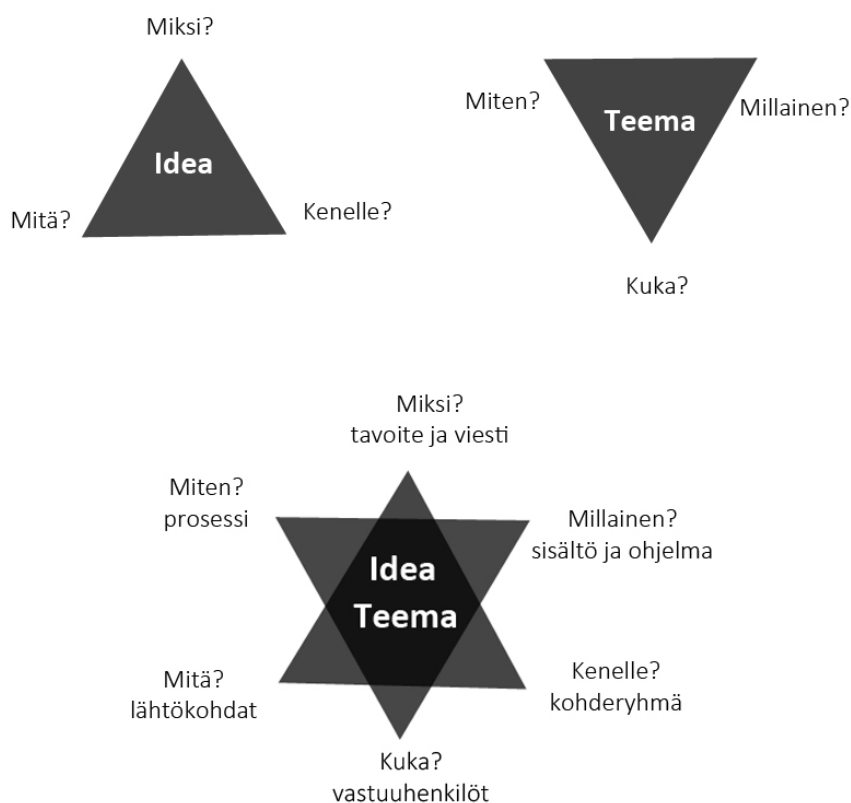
Miksi?

Idea

Mitä?

Kenelle?

Miten?

Teema

Millainen?

Kuka?

Miksi?
tavoite ja viesti

Miten?
prosessi

Millainen?
sisältö ja ohjelma

Idea
Teema

Mitä?
lähtökohdat

Kenelle?
kohderyhmä

Kuka?
vastuuhenkilöt